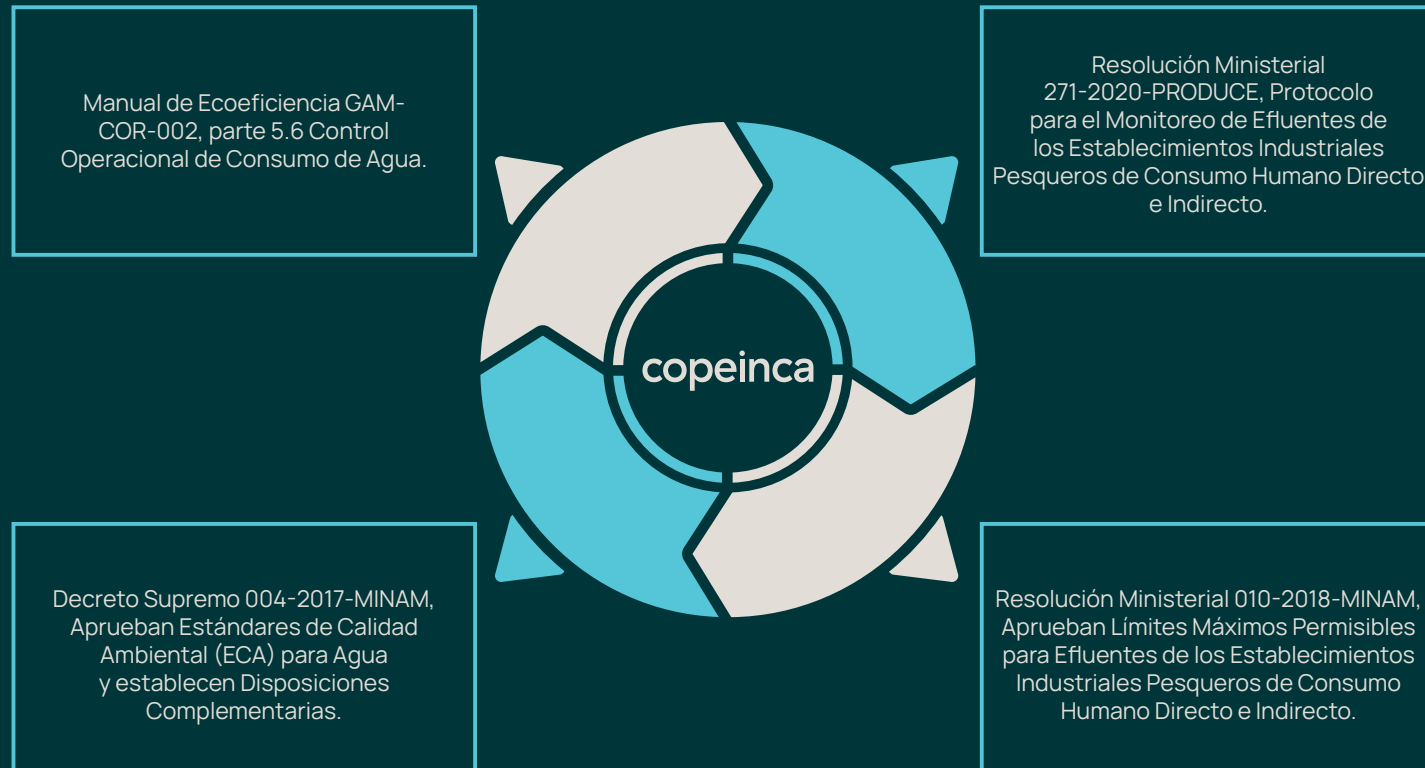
Manual de Ecoeficiencia GAM-COR-002, parte 5.6 Control Operacional de Consumo de Agua.

Resolución Ministerial 271-2020-PRODUCE, Protocolo para el Monitoreo de Efluentes de los Establecimientos Industriales Pesqueros de Consumo Humano Directo e Indirecto.

copeinca

Decreto Supremo 004-2017-MINAM, Aprueban Estándares de Calidad Ambiental (ECA) para Agua y establecen Disposiciones Complementarias.

Resolución Ministerial 010-2018-MINAM, Aprueban Límites Máximos Permisibles para Efluentes de los Establecimientos Industriales Pesqueros de Consumo Humano Directo e Indirecto.